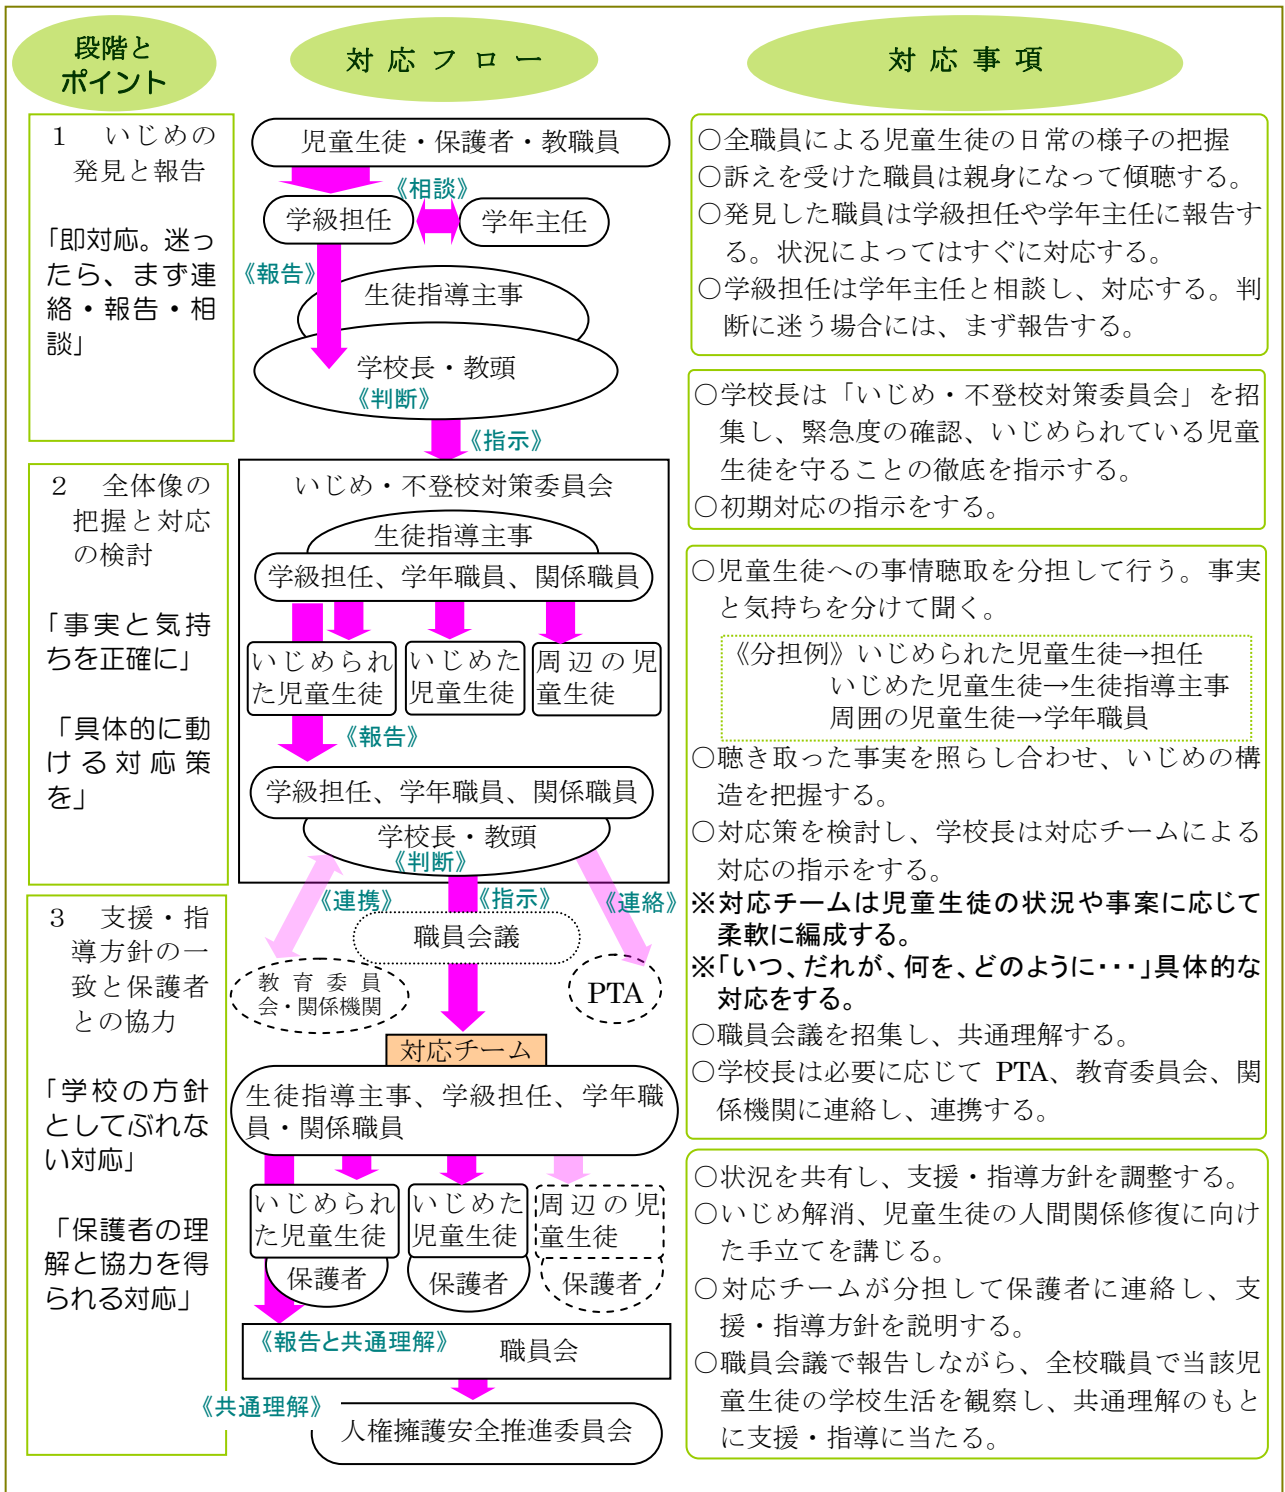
段階とポイント

対応フロー

対応事項

1　いじめの発見と報告

「即対応。迷ったら、まず連絡・報告・相談」

児童生徒・保護者・教職員

《相談》

学級担任

学年主任

《報告》

生徒指導主事

学校長・教頭

《判断》

○全職員による児童生徒の日常の様子の把握
○訴えを受けた職員は親身になって傾聴する。
○発見した職員は学級担任や学年主任に報告する。状況によってはすぐに対応する。
○学級担任は学年主任と相談し、対応する。判断に迷う場合には、まず報告する。

《指示》

○学校長は「いじめ・不登校対策委員会」を招集し、緊急度の確認、いじめられている児童生徒を守ることの徹底を指示する。
○初期対応の指示をする。

2　全体像の把握と対応の検討

「事実と気持ちを正確に」

「具体的に動ける対応策を」

いじめ・不登校対策委員会

生徒指導主事

学級担任、学年職員、関係職員

いじめられた児童生徒

いじめた児童生徒

周辺の児童生徒

《報告》

学級担任、学年職員、関係職員

学校長・教頭

《判断》

○児童生徒への事情聴取を分担して行う。事実と気持ちを分けて聞く。

《分担例》いじめられた児童生徒→担任
いじめた児童生徒→生徒指導主事
周囲の児童生徒→学年職員

○聴き取った事実を照らし合わせ、いじめの構造を把握する。
○対応策を検討し、学校長は対応チームによる対応の指示をする。
※対応チームは児童生徒の状況や事案に応じて柔軟に編成する。
※「いつ、だれが、何を、どのように･･･」具体的な対応をする。

3　支援・指導方針の一致と保護者との協力

「学校の方針としてぶれない対応」

「保護者の理解と協力を得られる対応」

《連携》

《指示》

《連絡》

職員会議

教育委員会・関係機関

PTA

対応チーム

生徒指導主事、学級担任、学年職員・関係職員

いじめられた児童生徒

いじめた児童生徒

周辺の児童生徒

保護者

保護者

保護者

《報告と共通理解》

職員会

《共通理解》

人権擁護安全推進委員会

○職員会議を招集し、共通理解する。
○学校長は必要に応じて PTA、教育委員会、関係機関に連絡し、連携する。

○状況を共有し、支援・指導方針を調整する。
○いじめ解消、児童生徒の人間関係修復に向けた手立てを講じる。
○対応チームが分担して保護者に連絡し、支援・指導方針を説明する。
○職員会議で報告しながら、全校職員で当該児童生徒の学校生活を観察し、共通理解のもとに支援・指導に当たる。